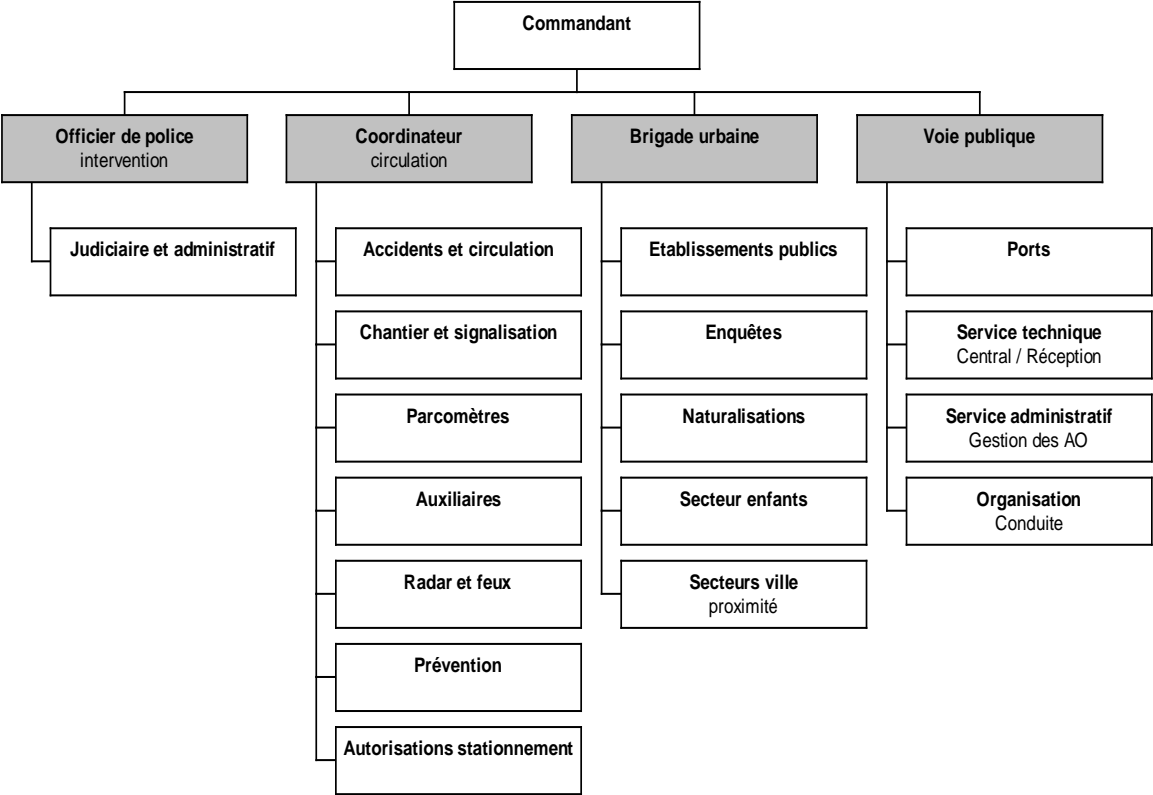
Commandant

Officier de police
intervention

Judiciaire et administratif

Coordinateur
circulation

Accidents et circulation

Chantier et signalisation

Parcomètres

Auxiliaires

Radar et feux

Prévention

Autorisations stationnement

Brigade urbaine

Etablissements publics

Enquêtes

Naturalisations

Secteur enfants

Secteurs ville
proximité

Voie publique

Ports

Service technique
Central / Réception

Service administratif
Gestion des AO

Organisation
Conduite